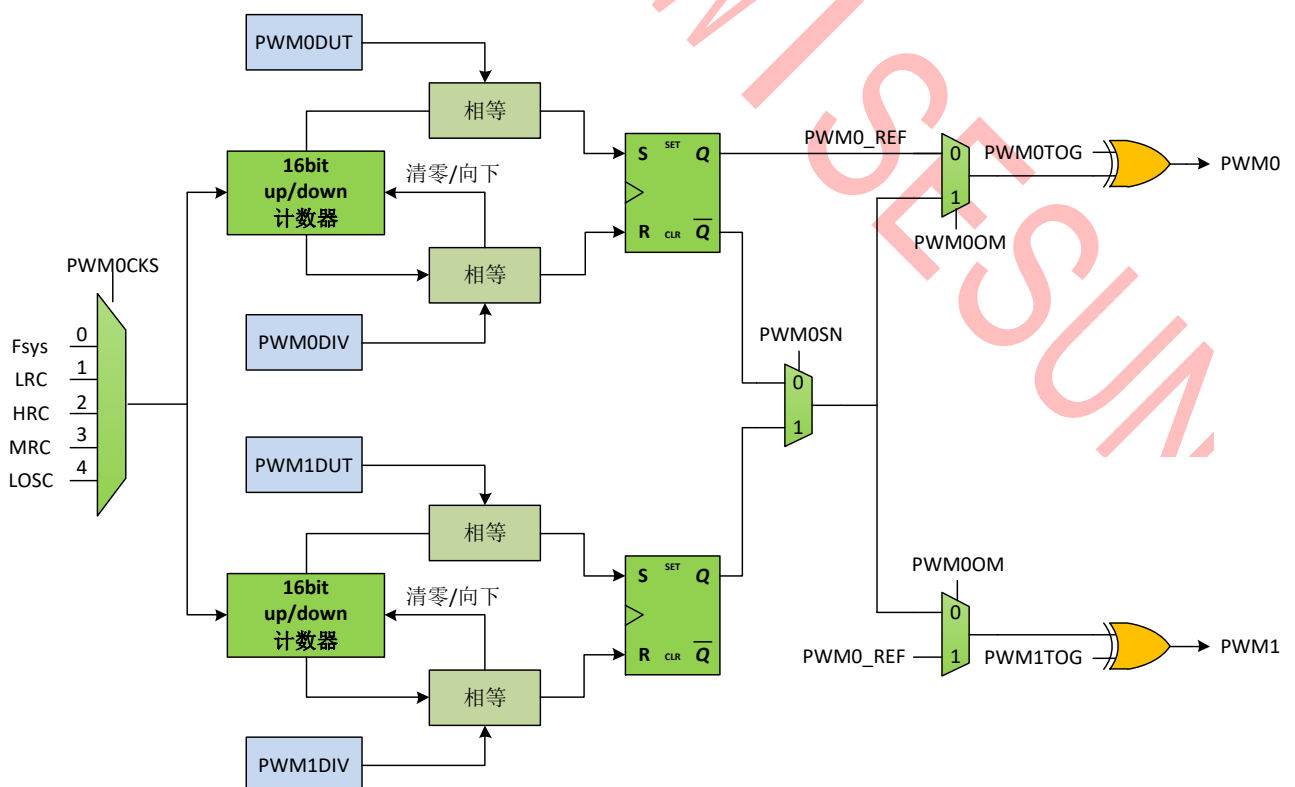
PWM0DUT

相等

16bit
up/down
计数器

清零/向下

相等

PWM0DIV

S SET Q

R CLR $\overline{Q}$

PWM0_REF

0
1

PWM0TOG

PWM0

PWM0OM

PWM0CKS

0 Fsys
1 LRC
2 HRC
3 MRC
4 LOSC

PWM0SN

0
1

PWM1DUT

相等

16bit
up/down
计数器

清零/向下

相等

PWM1DIV

S SET Q

R CLR $\overline{Q}$

PWM0OM

0
1

PWM0_REF

PWM1TOG

PWM1

WIISESUN